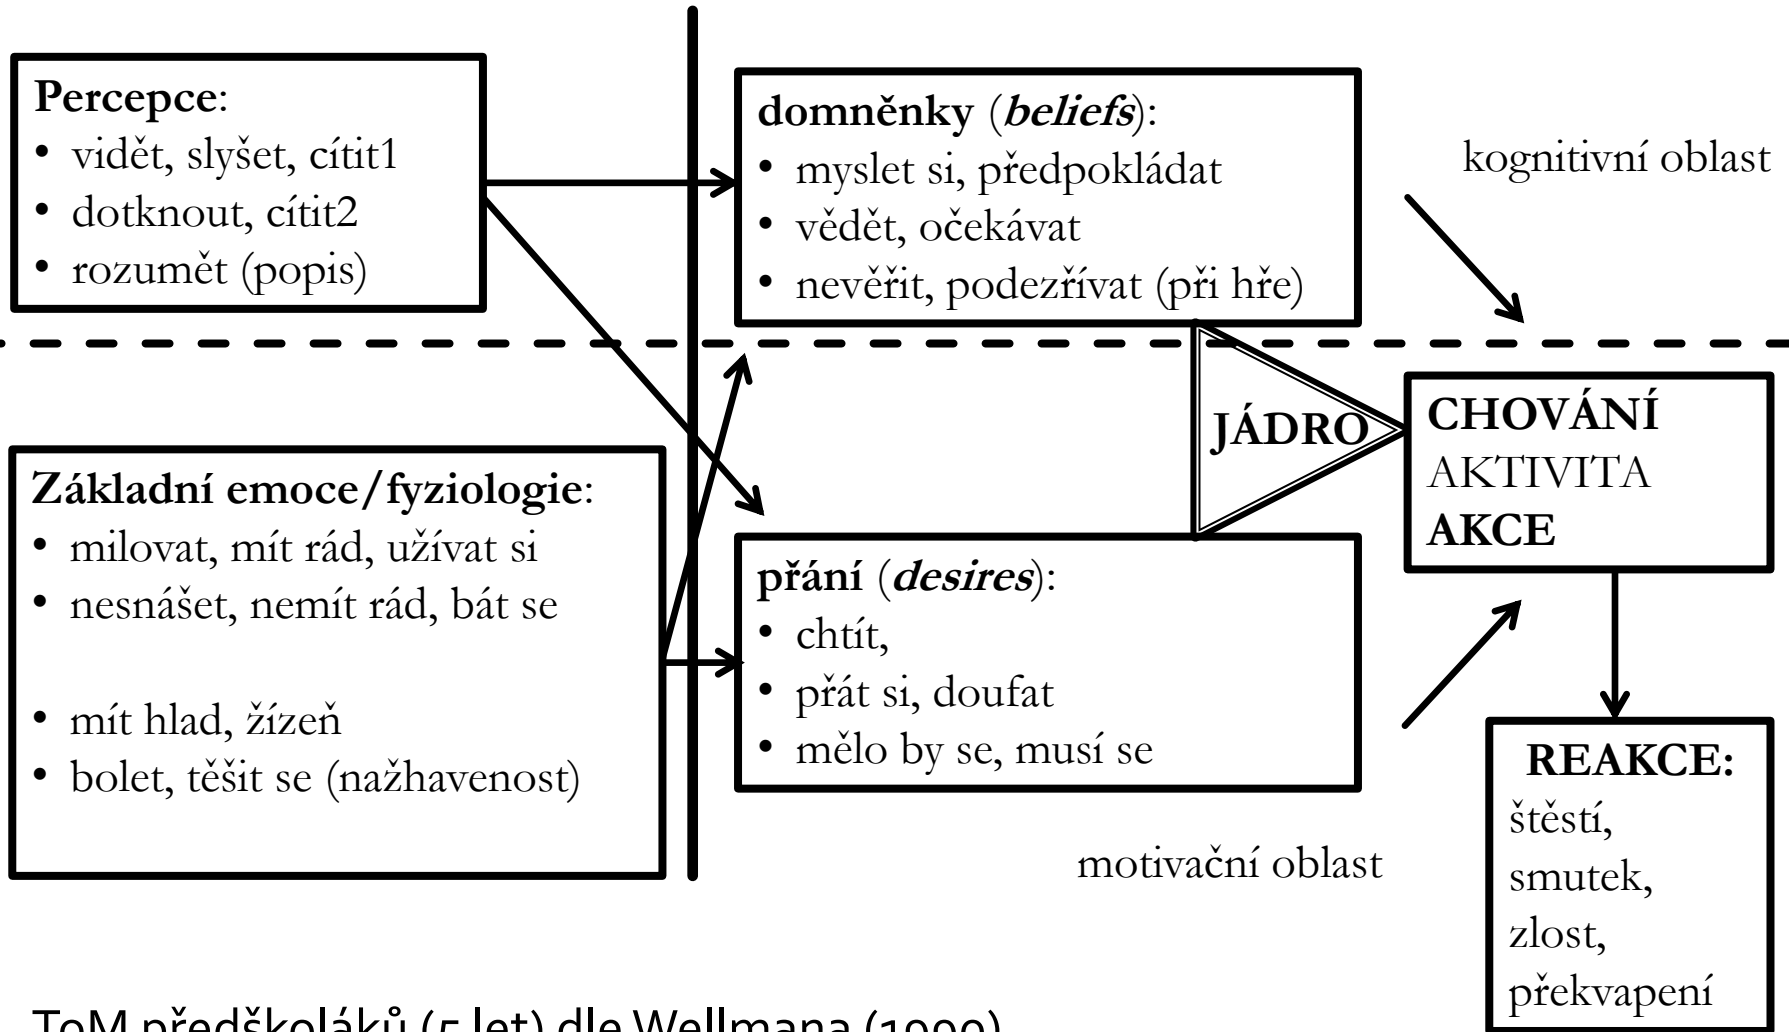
**Percepce**:
• vidět, slyšet, cítit1
• dotknout, cítit2
• rozumět (popis)

**domněnky** (***beliefs***):
• myslet si, předpokládat
• vědět, očekávat
• nevěřit, podezřívat (při hře)

kognitivní oblast

**JÁDRO**

**CHOVÁNÍ**
AKTIVITA
**AKCE**

**Základní emoce/fyziologie**:
• milovat, mít rád, užívat si
• nesnášet, nemít rád, bát se

• mít hlad, žízeň
• bolet, těšit se (nažhavenost)

**přání** (***desires***):
• chtít,
• přát si, doufat
• mělo by se, musí se

motivační oblast

**REAKCE:**
štěstí,
smutek,
zlost,
překvapení

ToM předškoláků (5 let) dle Wellmana (1990)